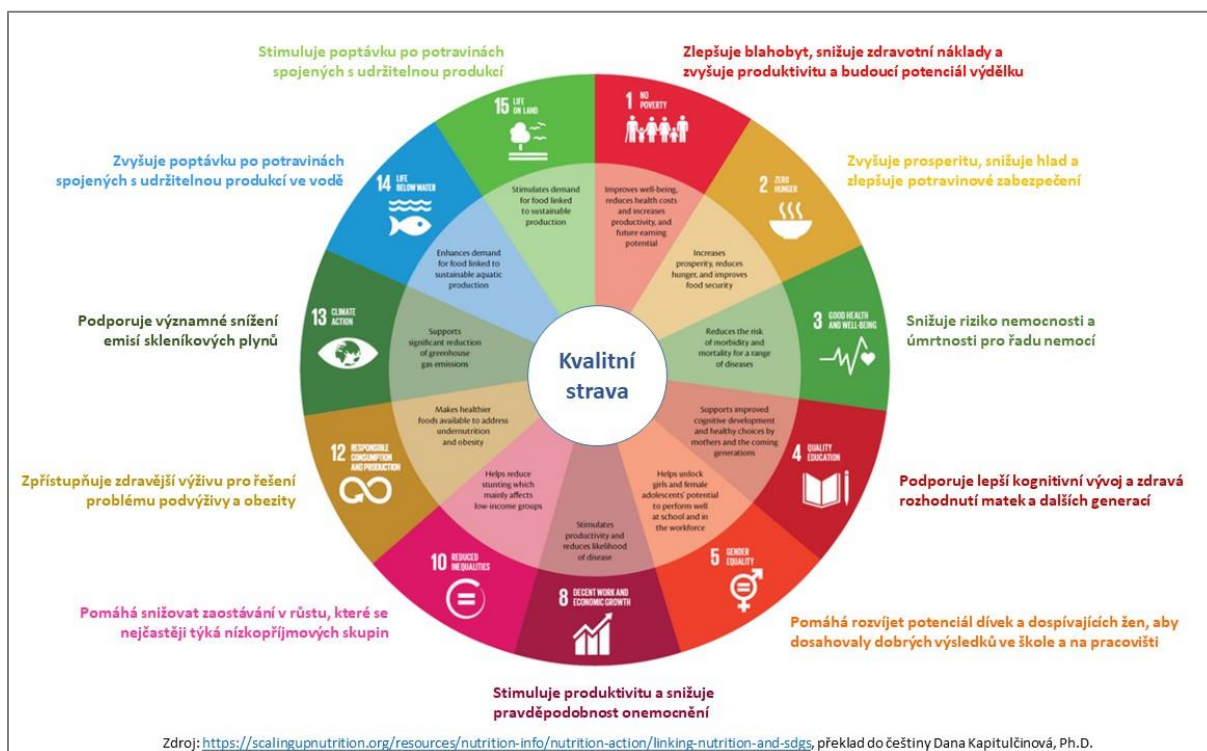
Stimuluje poptávku po potravinách spojených s udržitelnou produkcí

Zlepšuje blahobyt, snižuje zdravotní náklady a zvyšuje produktivitu a budoucí potenciál výdělku

Zvyšuje poptávku po potravinách spojených s udržitelnou produkcí ve vodě

Zvyšuje prosperitu, snižuje hlad a zlepšuje potravinové zabezpečení

Podporuje významné snížení emisí skleníkových plynů

Snižuje riziko nemocnosti a úmrtnosti pro řadu nemocí

Zpřístupňuje zdravější výživu pro řešení problému podvýživy a obezity

Podporuje lepší kognitivní vývoj a zdravá rozhodnutí matek a dalších generací

Pomáhá snižovat zaostávání v růstu, které se nejčastěji týká nízkopříjmových skupin

Pomáhá rozvíjet potenciál dívek a dospívajících žen, aby dosahovaly dobrých výsledků ve škole a na pracovišti

Stimuluje produktivitu a snižuje pravděpodobnost onemocnění

15 LIFE ON LAND

Stimulates demand for food linked to sustainable production

1 NO POVERTY

Improves well-being, reduces health costs and increases productivity, and future earning potential

2 ZERO HUNGER

Increases prosperity, reduces hunger, and improves food security

14 LIFE BELOW WATER

Enhances demand for food linked to sustainable aquatic production

13 CLIMATE ACTION

Supports significant reduction of greenhouse gas emissions

3 GOOD HEALTH AND WELL-BEING

Reduces the risk of morbidity and mortality for a range of diseases

Kvalitní strava

12 RESPONSIBLE CONSUMPTION AND PRODUCTION

Makes healthier foods available to address undernutrition and obesity

4 QUALITY EDUCATION

Supports improved cognitive development and healthy choices by mothers and the coming generations

Helps reduce stunting which mainly affects low-income groups

Helps unlock girls and female adolescents' potential to perform well at school and in the workforce

10 REDUCED INEQUALITIES

Stimulates productivity and reduces likelihood of disease

5 GENDER EQUALITY

8 DECENT WORK AND ECONOMIC GROWTH

Zdroj: https://scalingupnutrition.org/resources/nutrition-info/nutrition-action/linking-nutrition-and-sdgs, překlad do češtiny Dana Kapitulčinová, Ph.D.